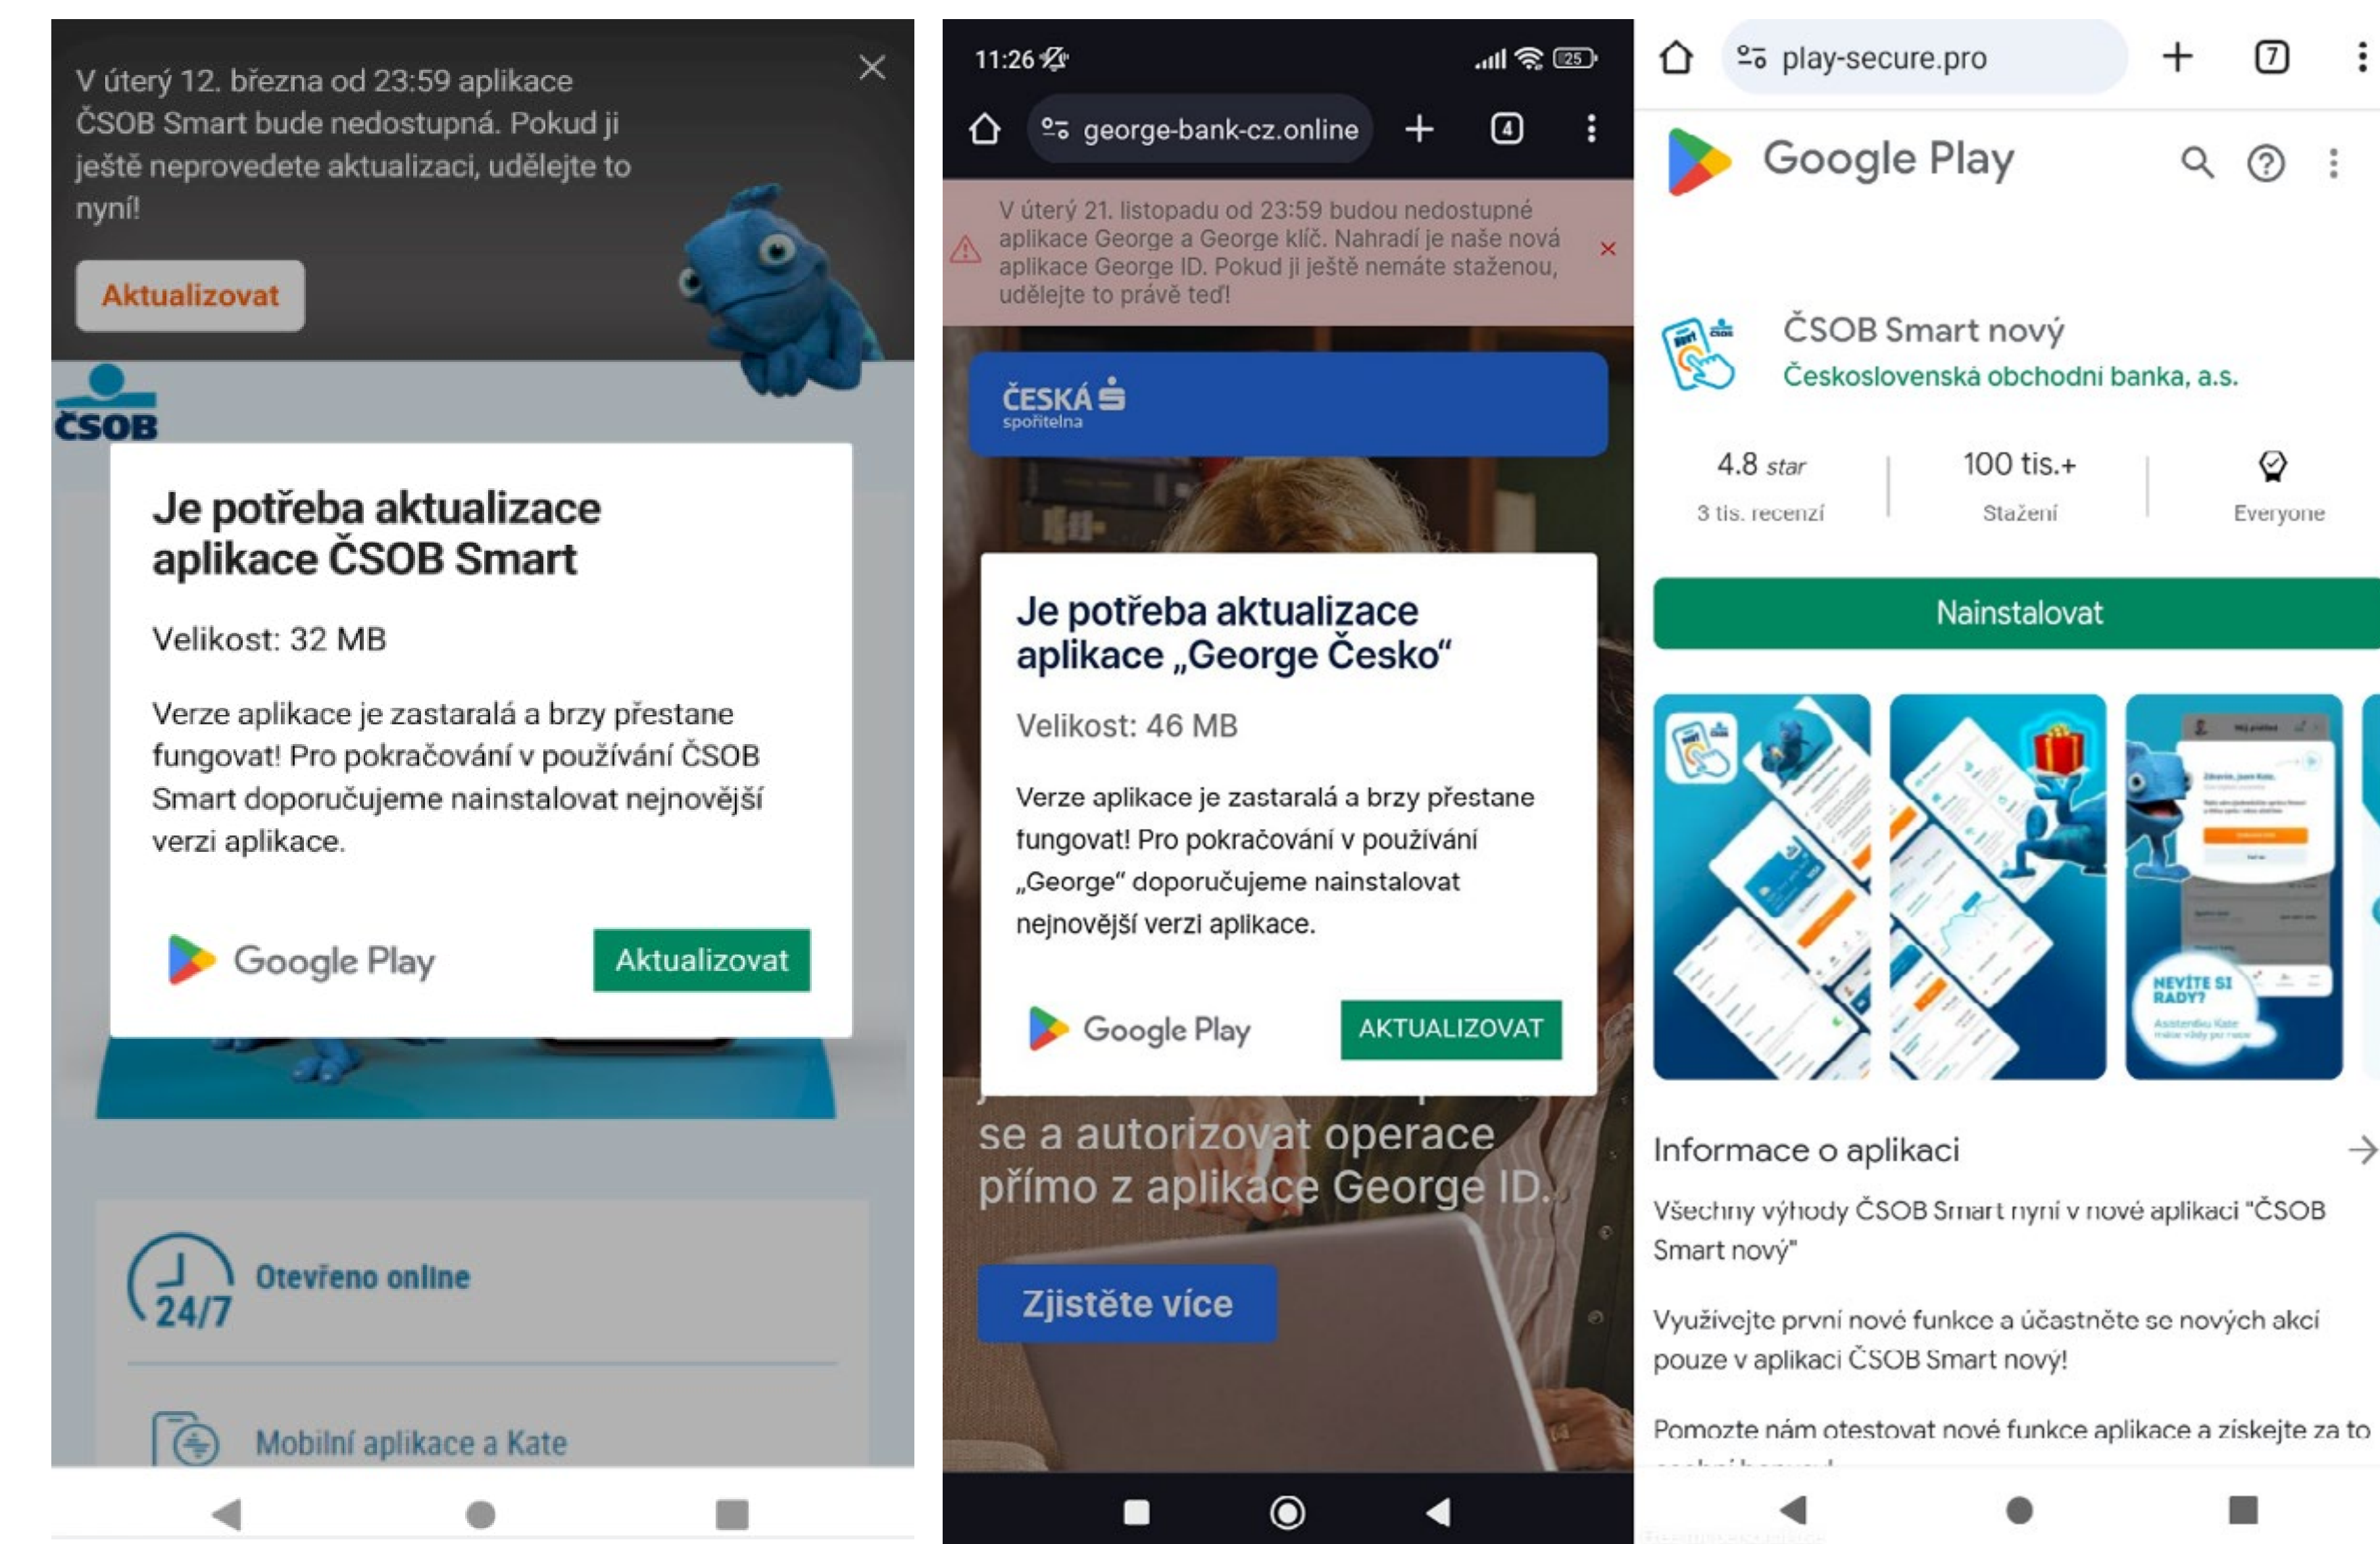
V úterý 12. března od 23:59 aplikace ČSOB Smart bude nedostupná. Pokud ji ještě neprovedete aktualizaci, udělejte to nyní!

Aktualizovat

ČSOB

Je potřeba aktualizace aplikace ČSOB Smart

Velikost: 32 MB

Verze aplikace je zastaralá a brzy přestane fungovat! Pro pokračování v používání ČSOB Smart doporučujeme nainstalovat nejnovější verzi aplikace.

Google Play

Aktualizovat

24/7 Otevřeno online

Mobilní aplikace a Kate

11:26

george-bank-cz.online

4

V úterý 21. listopadu od 23:59 budou nedostupné aplikace George a George klíč. Nahradí je naše nová aplikace George ID. Pokud ji ještě nemáte staženou, udělejte to právě teď!

ČESKÁ spořitelna

Je potřeba aktualizace aplikace „George Česko“

Velikost: 46 MB

Verze aplikace je zastaralá a brzy přestane fungovat! Pro pokračování v používání „George“ doporučujeme nainstalovat nejnovější verzi aplikace.

Google Play

AKTUALIZOVAT

se a autorizovat operace přímo z aplikace George ID.

Zjistěte více

play-secure.pro

7

Google Play

ČSOB Smart nový
Československá obchodní banka, a.s.

4.8 star
3 tis. recenzí

100 tis.+
Stažení

Everyone

Nainstalovat

NEVÍTE SI RADY?

Informace o aplikaci

Všechny výhody ČSOB Smart nyní v nové aplikaci "ČSOB Smart nový"

Využívejte první nové funkce a účastněte se nových akcí pouze v aplikaci ČSOB Smart nový!

Pomozte nám otestovat nové funkce aplikace a získejte za to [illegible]